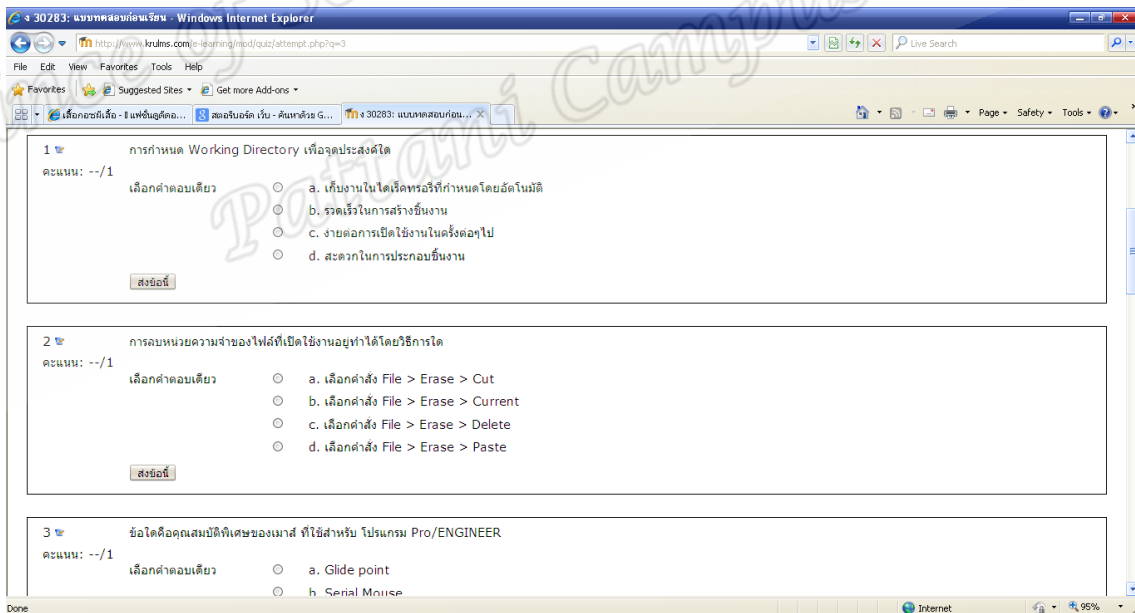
ง 30283: แบบทดสอบก่อนเรียน - Windows Internet Explorer

http://www.krulms.com/e-learning/mod/quiz/attempt.php?q=3

Live Search

File Edit View Favorites Tools Help

Favorites | Suggested Sites ▾ | Get more Add-ons ▾

เลือกอะไรดีเลือ - แฟชั่นลูกัดอ... | สดอรินอร์ด เว็บ - ค้นหาด้วย G... | ง 30283: แบบทดสอบก่อน...

Page ▾ Safety ▾ Tools ▾

Pattani Campus

1
คะแนน: --/1
การกำหนด Working Directory เพื่อจุดประสงค์ใด
เลือกคำตอบเดียว
a. เก็บงานในไดเร็คทรอรี่ที่กำหนดโดยอัตโนมัติ
b. รวดเร็วในการสร้างชิ้นงาน
c. ง่ายต่อการเปิดใช้งานในครั้งต่อๆไป
d. สะดวกในการประกอบชิ้นงาน
ส่งข้อนี้

2
คะแนน: --/1
การลบหน่วยความจำของไฟล์ที่เปิดใช้งานอยู่ทำได้โดยวิธีการใด
เลือกคำตอบเดียว
a. เลือกคำสั่ง File > Erase > Cut
b. เลือกคำสั่ง File > Erase > Current
c. เลือกคำสั่ง File > Erase > Delete
d. เลือกคำสั่ง File > Erase > Paste
ส่งข้อนี้

3
คะแนน: --/1
ข้อใดคือคุณสมบัติพิเศษของเมาส์ ที่ใช้สำหรับ โปรแกรม Pro/ENGINEER
เลือกคำตอบเดียว
a. Glide point
b. Serial Mouse

Done | Internet | 95%